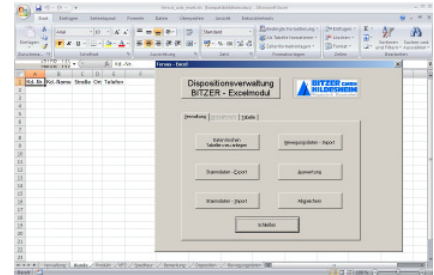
Start Einfügen Seitenlayout Formeln Daten Überprüfen Ansicht Entwicklertools

Einfügen

Arial

Standard

Bedingte Formatierung

Als Tabelle formatieren

Zellenformatvorlagen

Einfügen

Löschen

Format

Sortieren und Filtern

Suchen und Auswählen

Zwischenablage Schriftart Ausrichtung Zahl Formatvorlagen Zellen Bearbeiten

Kd.-Nr.

A B C D E

1 Kd.-Nr. Kd.-Name Straße Ort Telefon

Fenster - Excel

Dispositionsverwaltung BITZER - Excelmodul

BITZER GmbH HILDESHEIM

Verwaltung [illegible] Hilfe

Datenbanken Tabellen neu anlegen

Bewegungsdaten - Import

Stammdaten - Export

Auswertung

Stammdaten - Import

Abgleichen

schließen

Verwaltung Kunden Produkt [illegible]